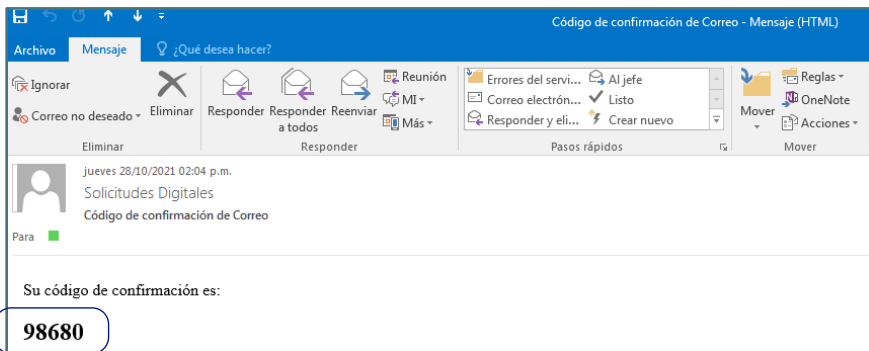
Código de confirmación de Correo - Mensaje (HTML)

Archivo Mensaje ¿Qué desea hacer?

Ignorar
Correo no deseado
Eliminar
Eliminar

Responder
Responder a todos
Reenviar
Reunión
MI
Más
Responder

Errores del servi...
Correo electrón...
Responder y eli...
Al jefe
Listo
Crear nuevo
Pasos rápidos

Mover
Reglas
OneNote
Acciones
Mover

jueves 28/10/2021 02:04 p.m.
Solicitudes Digitales
Código de confirmación de Correo
Para

Su código de confirmación es:

98680